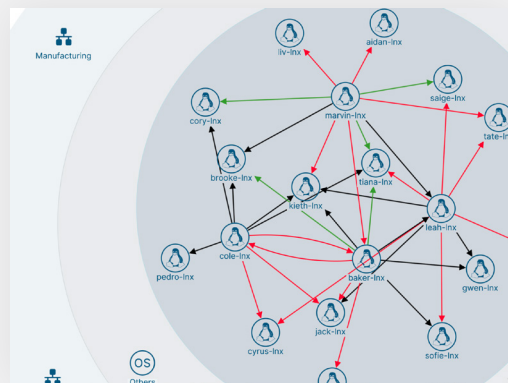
Manufacturing

liv-lnx

aidan-lnx

saige-lnx

cory-lnx

marvin-lnx

tate-lnx

brooke-lnx

tiana-lnx

kieth-lnx

leah-lnx

cole-lnx

pedro-lnx

baker-lnx

gwen-lnx

jack-lnx

cyrus-lnx

sofie-lnx

OS

Others